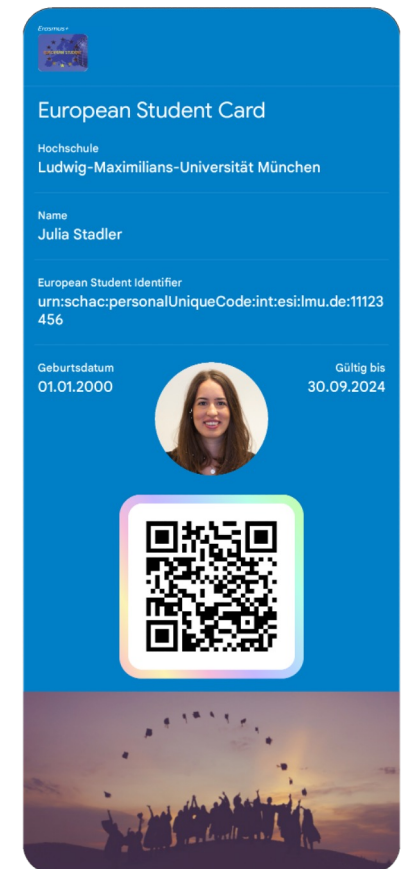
Erasmus+

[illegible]

European Student Card

Hochschule
Ludwig-Maximilians-Universität München

Name
Julia Stadler

European Student Identifier
urn:schac:personalUniqueCode:int:esi:lmu.de:11123456

Geburtsdatum
01.01.2000

Gültig bis
30.09.2024